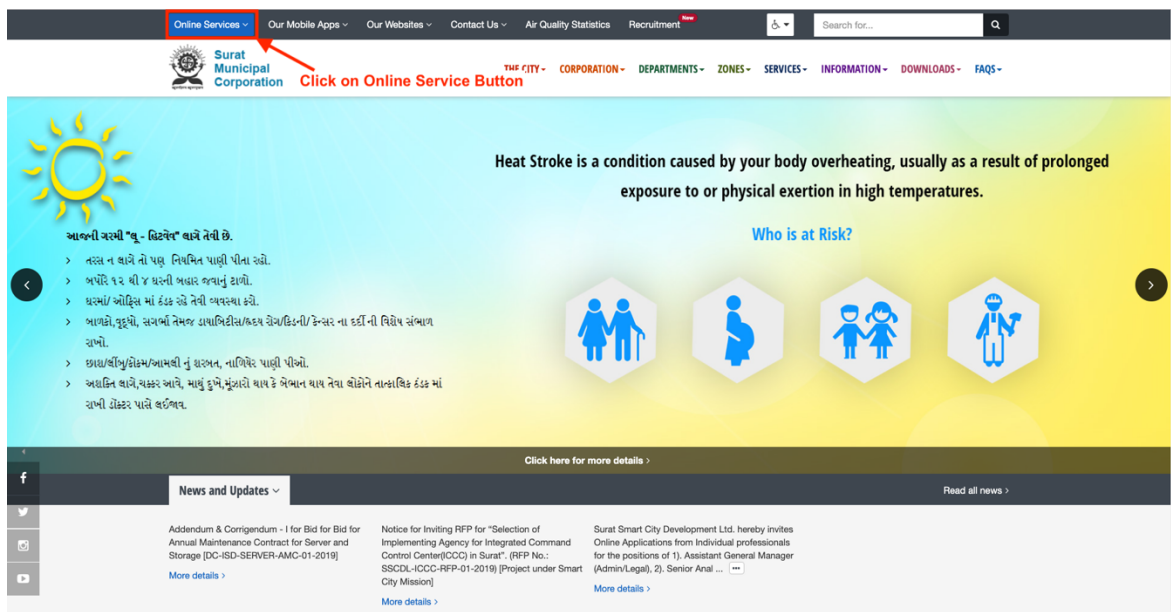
Online Services Our Mobile Apps Our Websites Contact Us Air Quality Statistics Recruitment New

Search for...

Surat Municipal Corporation

Click on Online Service Button

THE CITY CORPORATION DEPARTMENTS ZONES SERVICES INFORMATION DOWNLOADS FAQS

Heat Stroke is a condition caused by your body overheating, usually as a result of prolonged exposure to or physical exertion in high temperatures.

Who is at Risk?

આજની ગરમી "લૂ - હિટવેવ" લાગે તેવી છે.

> તરસ ન લાગે તો પણ નિયમિત પાણી પીતા રહો.

> બપોરે ૧૨ થી ૪ ઘરની બહાર જવાનું ટાળો.

> ઘરમાં/ ઓફિસ માં ઠંડક રહે તેવી વ્યવસ્થા કરો.

> બાળકો,વૃદ્ધો, સગર્ભા તેમજ ડાયાબિટીસ/હ્રદય રોગ/કિડની/ કેન્સર ના દર્દી ની વિશેષ સંભાળ રાખો.

> છાશ/લીંબુ/કોકમ/આમલી નું શરબત, નાળિયેર પાણી પીઓ.

> અશક્તિ લાગે,ચક્કર આવે, માથું દુખે,મુંઝારો થાય કે બેભાન થાય તેવા લોકોને તાત્કાલિક ઠંડક માં રાખી ડોક્ટર પાસે લઈજાવ.

Click here for more details >

News and Updates

Read all news >

Addendum & Corrigendum - I for Bid for Bid for Annual Maintenance Contract for Server and Storage [DC-ISD-SERVER-AMC-01-2019]

More details >

Notice for Inviting RFP for "Selection of Implementing Agency for Integrated Command Control Center(ICCC) in Surat". (RFP No.: SSCDL-ICCC-RFP-01-2019) [Project under Smart City Mission]

More details >

Surat Smart City Development Ltd. hereby invites Online Applications from Individual professionals for the positions of 1). Assistant General Manager (Admin/Legal), 2). Senior Anal ...

More details >